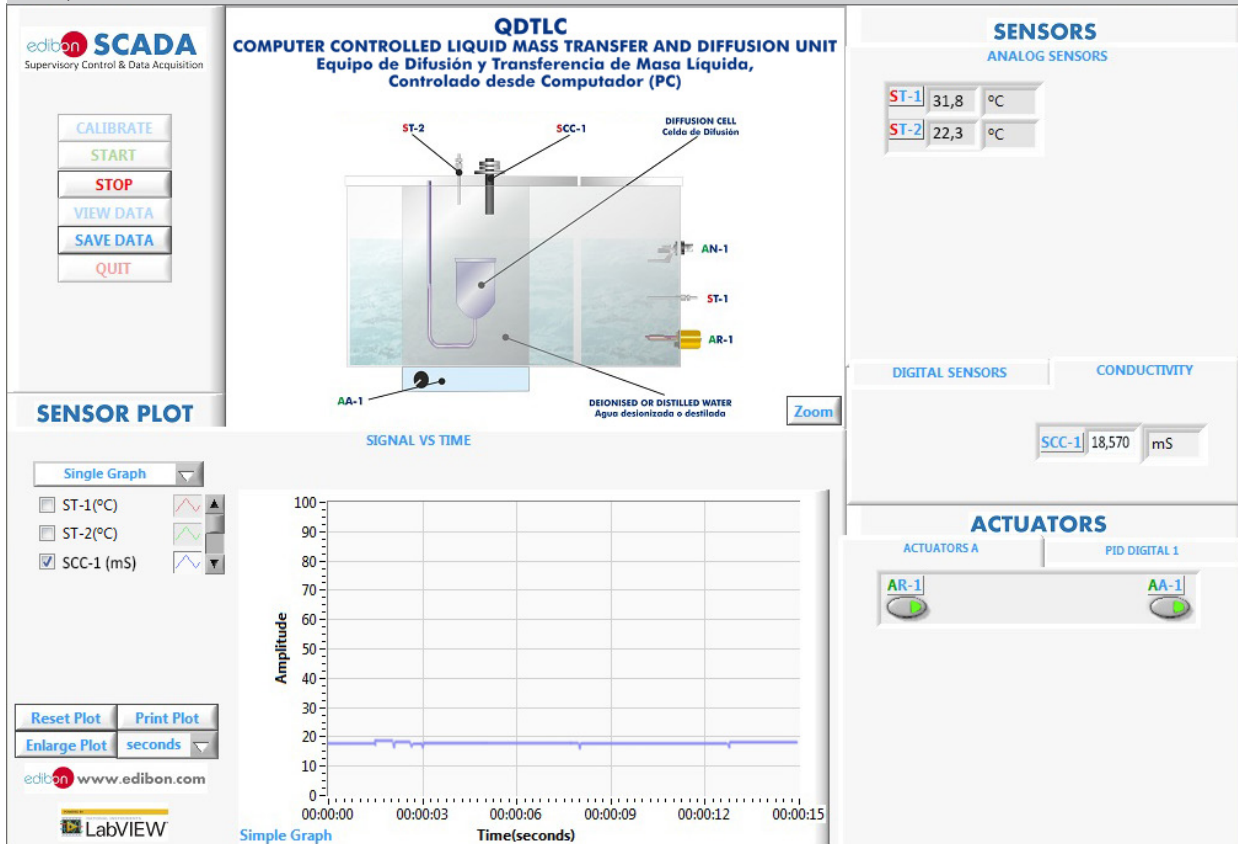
edibon SCADA
Supervisory Control & Data Acquisition

CALIBRATE
START
STOP
VIEW DATA
SAVE DATA
QUIT

QDTLC
COMPUTER CONTROLLED LIQUID MASS TRANSFER AND DIFFUSION UNIT
Equipo de Difusión y Transferencia de Masa Líquida, Controlado desde Computador (PC)

ST-2
SCC-1
DIFFUSION CELL
Celda de Difusión
AN-1
ST-1
AR-1
AA-1
DEIONISED OR DISTILLED WATER
Agua desionizada o destilada
Zoom

SENSORS
ANALOG SENSORS
ST-1 31,8 °C
ST-2 22,3 °C

DIGITAL SENSORS
CONDUCTIVITY
SCC-1 18,570 mS

ACTUATORS
ACTUATORS A
PID DIGITAL 1
AR-1
AA-1

SENSOR PLOT
SIGNAL VS TIME
Single Graph
ST-1(ºC)
ST-2(ºC)
SCC-1 (mS)

Amplitude
100
90
80
70
60
50
40
30
20
10
0
00:00:00 00:00:03 00:00:06 00:00:09 00:00:12 00:00:15
Time(seconds)
Simple Graph

Reset Plot
Print Plot
Enlarge Plot
seconds

edibon www.edibon.com
LabVIEW